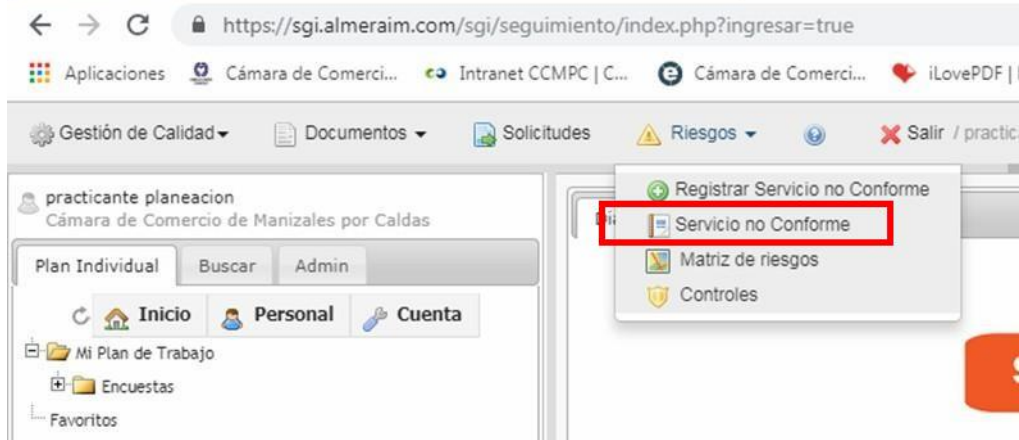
https://sgi.almeraim.com/sgi/seguimiento/index.php?ingresar=true

Aplicaciones Cámara de Comerci... Intranet CCMPC | C... Cámara de Comerci... iLovePDF | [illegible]

Gestión de Calidad Documentos Solicitudes Riesgos Salir / practica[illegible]

practicante planeacion
Cámara de Comercio de Manizales por Caldas

Plan Individual Buscar Admin

Inicio Personal Cuenta

Mi Plan de Trabajo
Encuestas
Favoritos

Dia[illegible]

Registrar Servicio no Conforme
Servicio no Conforme
Matriz de riesgos
Controles

S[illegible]